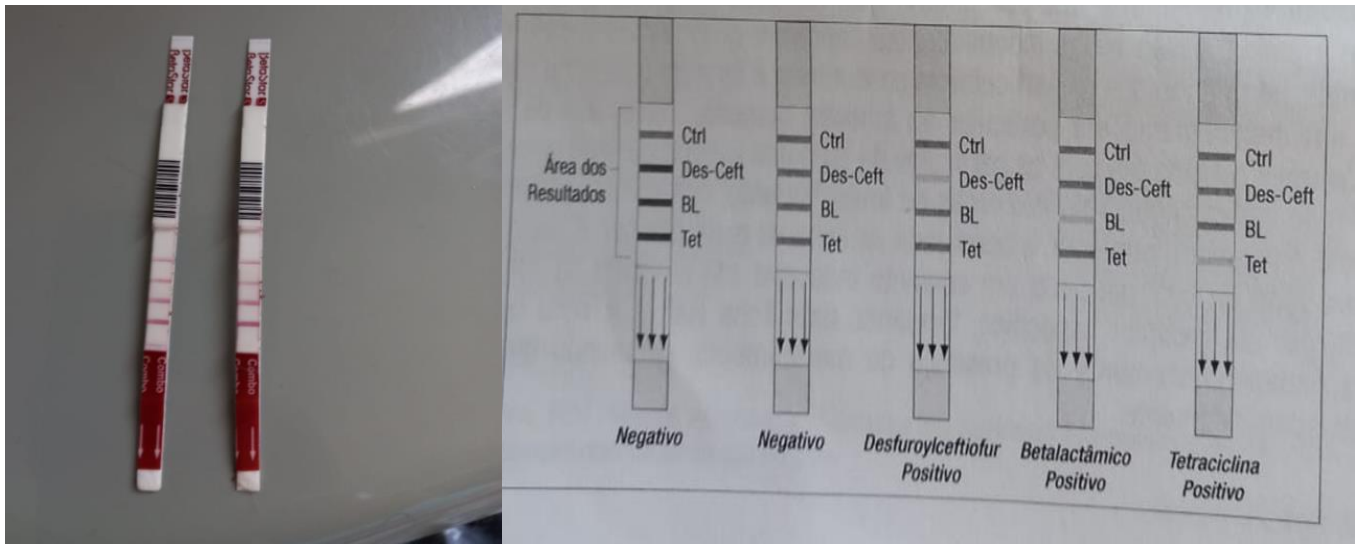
Betastar
Des-Ceft
Combo

Betastar
Des-Ceft
Combo

Área dos Resultados

Ctrl
Des-Ceft
BL
Tet

Negativo

Ctrl
Des-Ceft
BL
Tet

Negativo

Ctrl
Des-Ceft
BL
Tet

Desfuroylceftiofur Positivo

Ctrl
Des-Ceft
BL
Tet

Betalactâmico Positivo

Ctrl
Des-Ceft
BL
Tet

Tetraciclina Positivo